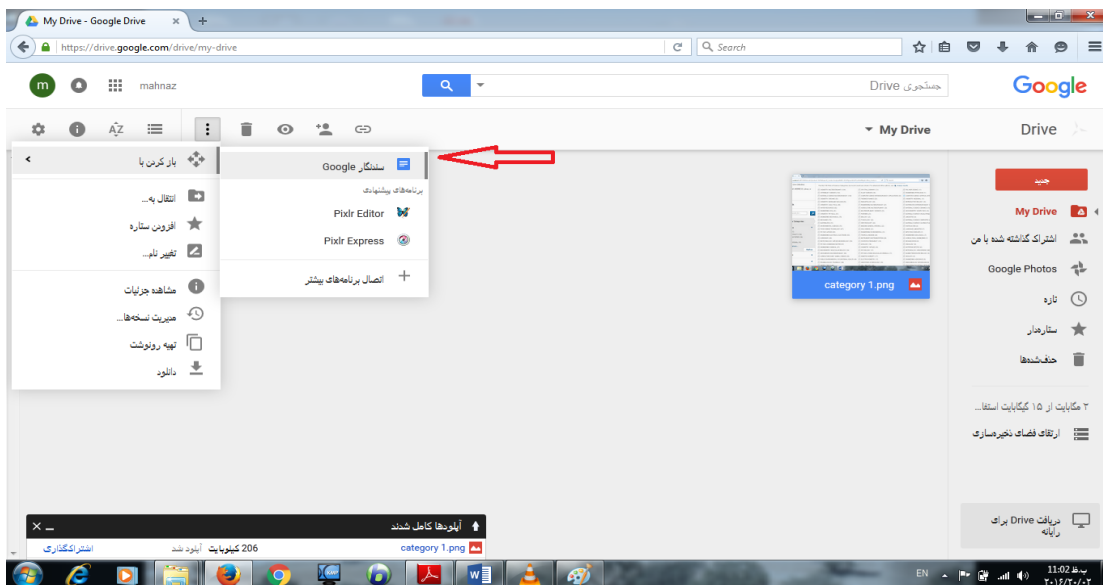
My Drive - Google Drive ×

https://drive.google.com/drive/my-drive

Search

m mahnaz

جستجوی Drive

Google

Drive My Drive

باز کردن با

انتقال به...

افزودن ستاره

تغییر نام...

مشاهده جزئیات

مدیریت نسخه‌ها...

تهیه رونوشت

دانلود

سندنگار Google

برنامه‌های پیشنهادی

Pixlr Editor

Pixlr Express

اتصال برنامه‌های بیشتر

category 1.png

جدید

My Drive

اشتراک گذاشته شده با من

Google Photos

تازه

ستاره‌دار

حذف‌شده‌ها

۲ مگابایت از ۱۵ گیگابایت استفا...

ارتقای فضای ذخیره‌سازی

دریافت Drive برای رایانه

آپلودها کامل شدند

category 1.png 206 کیلوبایت آپلود شد اشتراک‌گذاری

EN 11:02 ب.ظ ۲۰۱۶/۲۰/۰۲